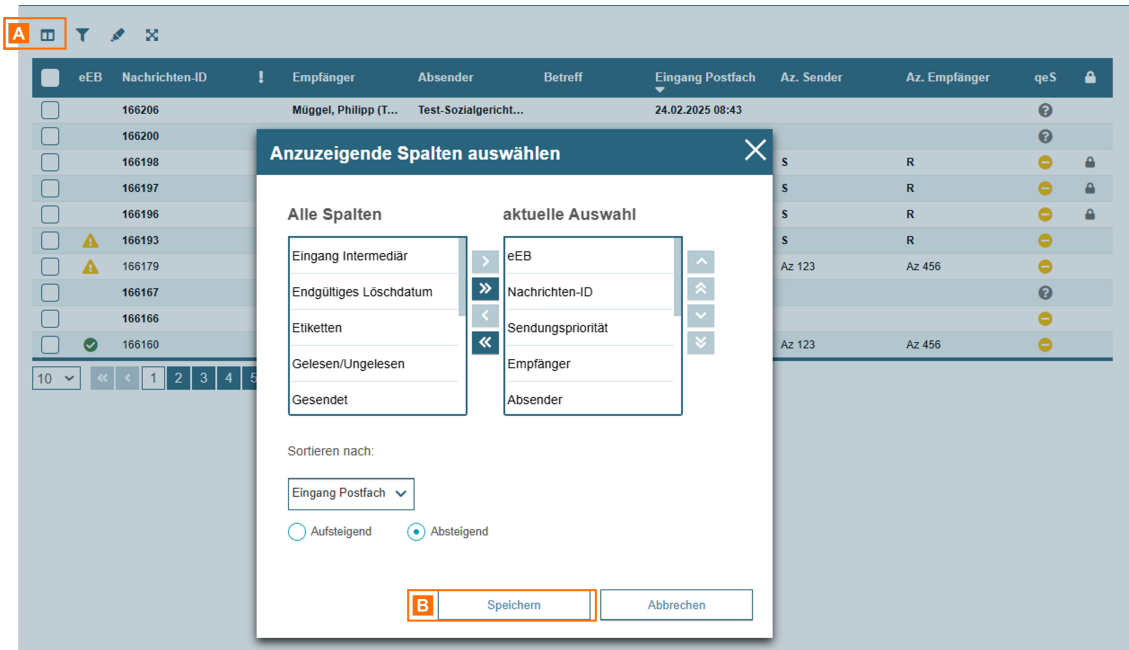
A

| | eEB | Nachrichten-ID | ! | Empfänger | Absender | Betreff | Eingang Postfach | Az. Sender | Az. Empfänger | qeS |
|---|---|---|---|---|---|---|---|---|---|---|
| | | 166206 | | Müggel, Philipp (T... | Test-Sozialgericht... | | 24.02.2025 08:43 | | | |
| | | 166200 | | | | | | | | |
| | | 166198 | | | | | | S | R | |
| | | 166197 | | | | | | S | R | |
| | | 166196 | | | | | | S | R | |
| | | 166193 | | | | | | S | R | |
| | | 166179 | | | | | | Az 123 | Az 456 | |
| | | 166167 | | | | | | | | |
| | | 166166 | | | | | | | | |
| | | 166160 | | | | | | Az 123 | Az 456 | |

10 « ‹ 1 2 3 4 5

Anzuzeigende Spalten auswählen

Alle Spalten
Eingang Intermediär
Endgültiges Löschdatum
Etiketten
Gelesen/Ungelesen
Gesendet

aktuelle Auswahl
eEB
Nachrichten-ID
Sendungspriorität
Empfänger
Absender

Sortieren nach:
Eingang Postfach

Aufsteigend
Absteigend

B
Speichern
Abbrechen